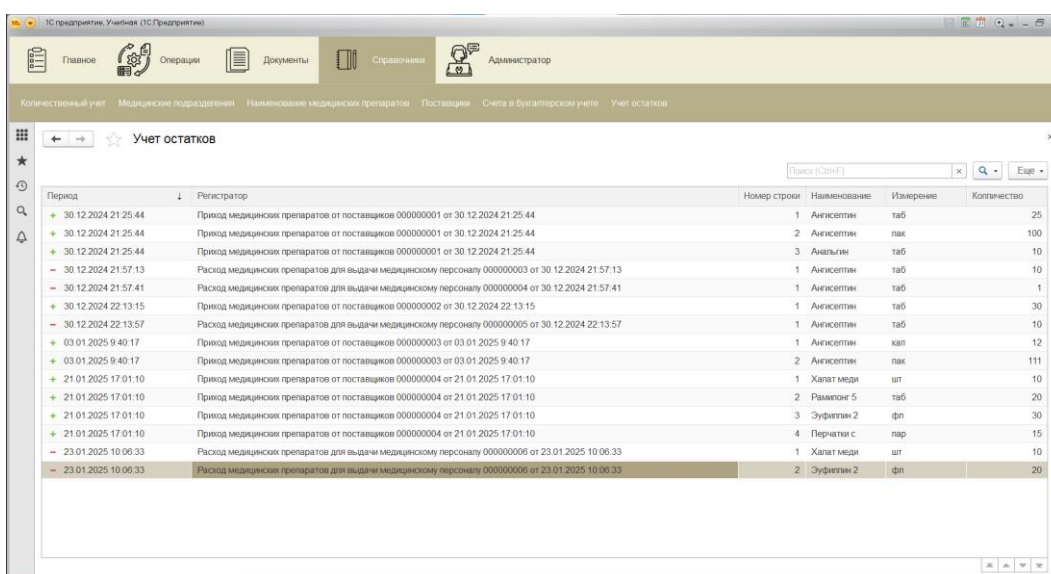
1С:Предприятие, Учебная (1С:Предприятие)

Главное Операции Документы Справочники Администратор

Количественный учет Медицинские подразделения Наименование медицинских препаратов Поставщики Счета в бухгалтерском учете Учет остатков

Учет остатков

Поиск (Ctrl+F) Еще

| Период | Регистратор | Номер строки | Наименование | Измерение | Количество |
|---|---|---|---|---|---|
| + 30.12.2024 21:25:44 | Приход медицинских препаратов от поставщиков 000000001 от 30.12.2024 21:25:44 | 1 | Ангисептин | таб | 25 |
| + 30.12.2024 21:25:44 | Приход медицинских препаратов от поставщиков 000000001 от 30.12.2024 21:25:44 | 2 | Ангисептин | пак | 100 |
| + 30.12.2024 21:25:44 | Приход медицинских препаратов от поставщиков 000000001 от 30.12.2024 21:25:44 | 3 | Анальгин | таб | 10 |
| − 30.12.2024 21:57:13 | Расход медицинских препаратов для выдачи медицинскому персоналу 000000003 от 30.12.2024 21:57:13 | 1 | Ангисептин | таб | 10 |
| − 30.12.2024 21:57:41 | Расход медицинских препаратов для выдачи медицинскому персоналу 000000004 от 30.12.2024 21:57:41 | 1 | Ангисептин | таб | 1 |
| + 30.12.2024 22:13:15 | Приход медицинских препаратов от поставщиков 000000002 от 30.12.2024 22:13:15 | 1 | Ангисептин | таб | 30 |
| − 30.12.2024 22:13:57 | Расход медицинских препаратов для выдачи медицинскому персоналу 000000005 от 30.12.2024 22:13:57 | 1 | Ангисептин | таб | 10 |
| + 03.01.2025 9:40:17 | Приход медицинских препаратов от поставщиков 000000003 от 03.01.2025 9:40:17 | 1 | Ангисептин | кап | 12 |
| + 03.01.2025 9:40:17 | Приход медицинских препаратов от поставщиков 000000003 от 03.01.2025 9:40:17 | 2 | Ангисептин | пак | 111 |
| + 21.01.2025 17:01:10 | Приход медицинских препаратов от поставщиков 000000004 от 21.01.2025 17:01:10 | 1 | Халат меди | шт | 10 |
| + 21.01.2025 17:01:10 | Приход медицинских препаратов от поставщиков 000000004 от 21.01.2025 17:01:10 | 2 | Рамипонг 5 | таб | 20 |
| + 21.01.2025 17:01:10 | Приход медицинских препаратов от поставщиков 000000004 от 21.01.2025 17:01:10 | 3 | Эуфиллин 2 | фл | 30 |
| + 21.01.2025 17:01:10 | Приход медицинских препаратов от поставщиков 000000004 от 21.01.2025 17:01:10 | 4 | Перчатки с | пар | 15 |
| − 23.01.2025 10:06:33 | Расход медицинских препаратов для выдачи медицинскому персоналу 000000006 от 23.01.2025 10:06:33 | 1 | Халат меди | шт | 10 |
| − 23.01.2025 10:06:33 | Расход медицинских препаратов для выдачи медицинскому персоналу 000000006 от 23.01.2025 10:06:33 | 2 | Эуфиллин 2 | фл | 20 |